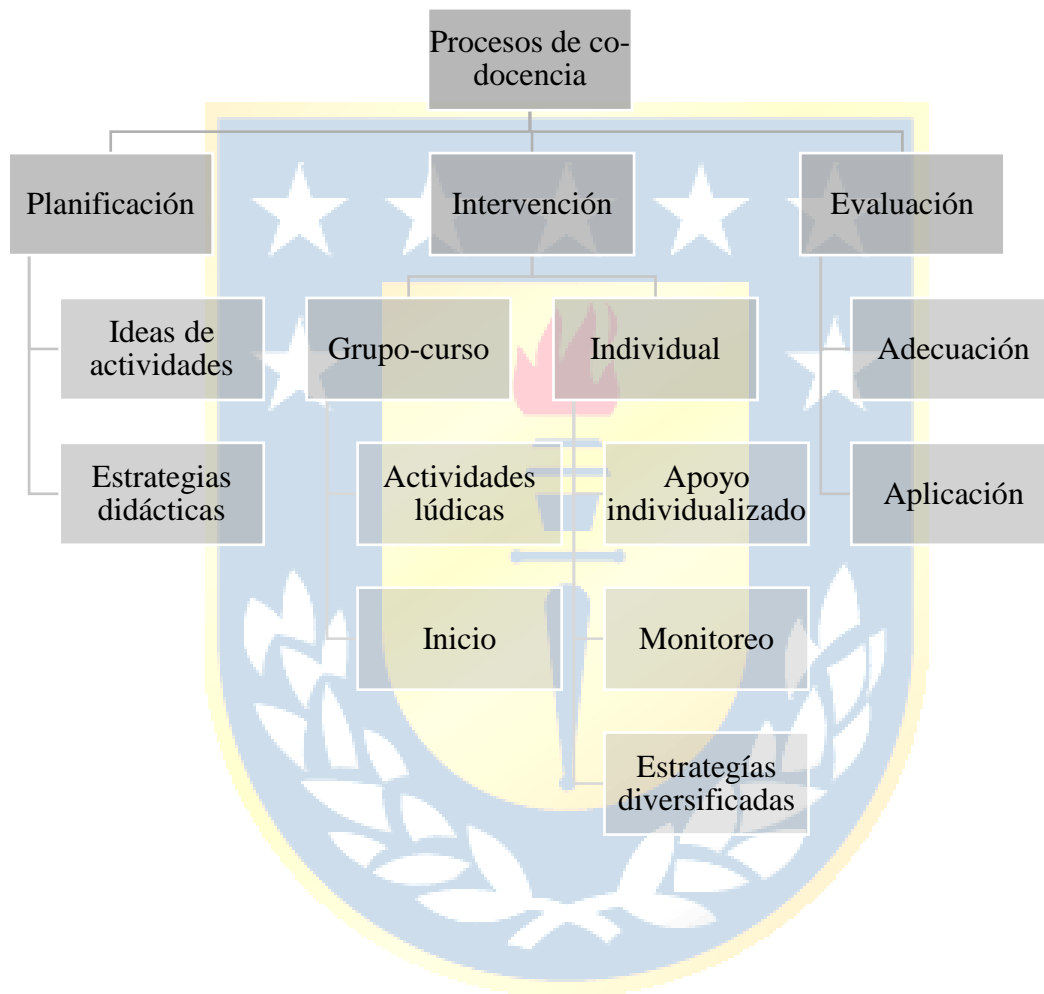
Procesos de co-docencia

Planificación

Ideas de actividades

Estrategias didácticas

Intervención

Grupo-curso

Actividades lúdicas

Inicio

Individual

Apoyo individualizado

Monitoreo

Estrategías diversificadas

Evaluación

Adecuación

Aplicación